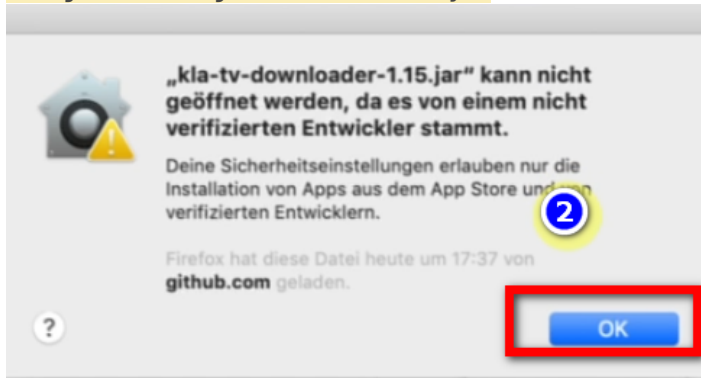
„kla-tv-downloader-1.15.jar“ kann nicht geöffnet werden, da es von einem nicht verifizierten Entwickler stammt.

Deine Sicherheitseinstellungen erlauben nur die Installation von Apps aus dem App Store und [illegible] verifizierten Entwicklern.

2

Firefox hat diese Datei heute um 17:37 von github.com geladen.

?

OK